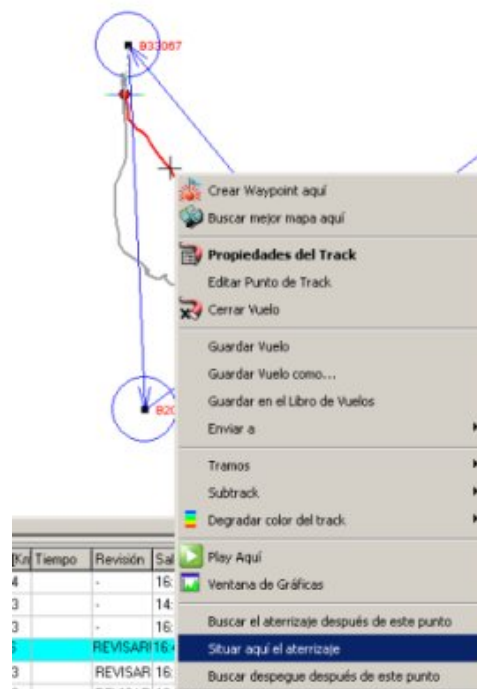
B33067

B20

Crear Waypoint aquí
Buscar mejor mapa aquí
Propiedades del Track
Editar Punto de Track
Cerrar Vuelo
Guardar Vuelo
Guardar Vuelo como...
Guardar en el Libro de Vuelos
Enviar a
Tramos
Subtrack
Degradar color del track
Play Aquí
Ventana de Gráficas
Buscar el aterrizaje después de este punto
Situar aquí el aterrizaje
Buscar despegue después de este punto

| [Kn | Tiempo | Revisión | Sal |
|---|---|---|---|
| 4 | | - | 16: |
| 3 | | - | 14: |
| 3 | | - | 16: |
| 5 | | REVISARI | 16: |
| 3 | | REVISAR | 16: |
| 3 | | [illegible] | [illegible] |